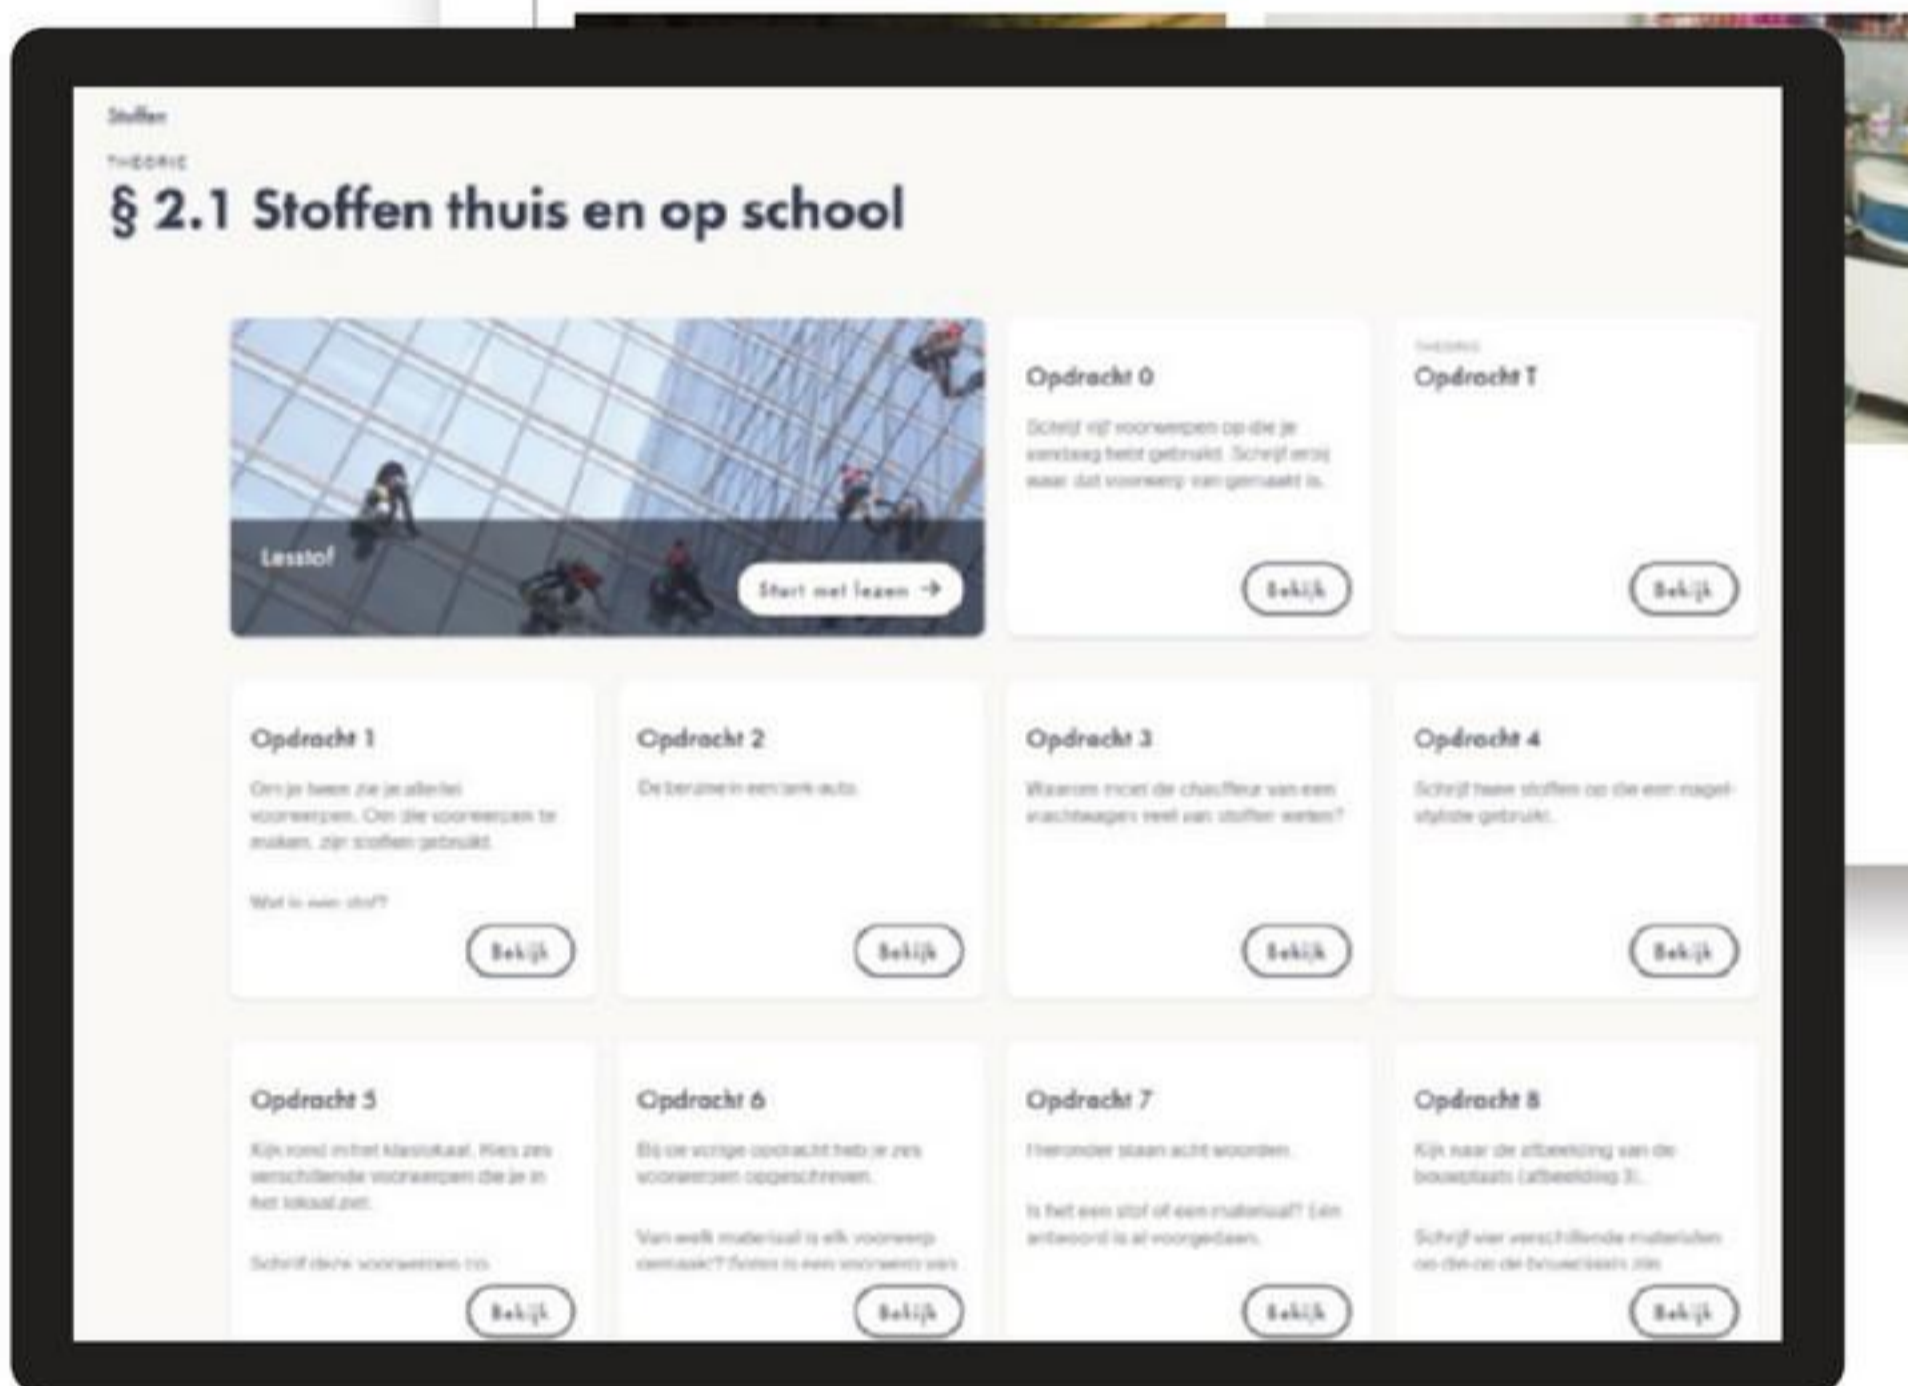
Stoffen

THEORIE

§ 2.1 Stoffen thuis en op school

Lesstof

Start met lezen →

Opdracht 0

Schrijf vijf voorwerpen op die je vandaag hebt gebruikt. Schrijf erbij waar dat voorwerp van gemaakt is.

Bekijk

THEORIE

Opdracht T

Bekijk

Opdracht 1

Om je heen zie je allerlei voorwerpen. Om die voorwerpen te maken, zijn stoffen gebruikt.

Wat is een stof?

Bekijk

Opdracht 2

De benzine in een tank auto.

Bekijk

Opdracht 3

Waarom moet de chauffeur van een vrachtwagen veel van stoffen weten?

Bekijk

Opdracht 4

Schrijf twee stoffen op die een nagelstylist gebruikt.

Bekijk

Opdracht 5

Kijk rond in het klaslokaal. Kies zes verschillende voorwerpen die je in het lokaal ziet.

Schrijf deze voorwerpen op.

Bekijk

Opdracht 6

Bij de vorige opdracht heb je zes voorwerpen opgeschreven.

Van welk materiaal is elk voorwerp gemaakt? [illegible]

Bekijk

Opdracht 7

Hieronder staan acht woorden.

Is het een stof of een materiaal? Een antwoord is al voorgedaan.

Bekijk

Opdracht 8

Kijk naar de afbeelding van de bouwplaats (afbeelding 3).

Schrijf vier verschillende materialen op die op de bouwplaats zijn.

Bekijk